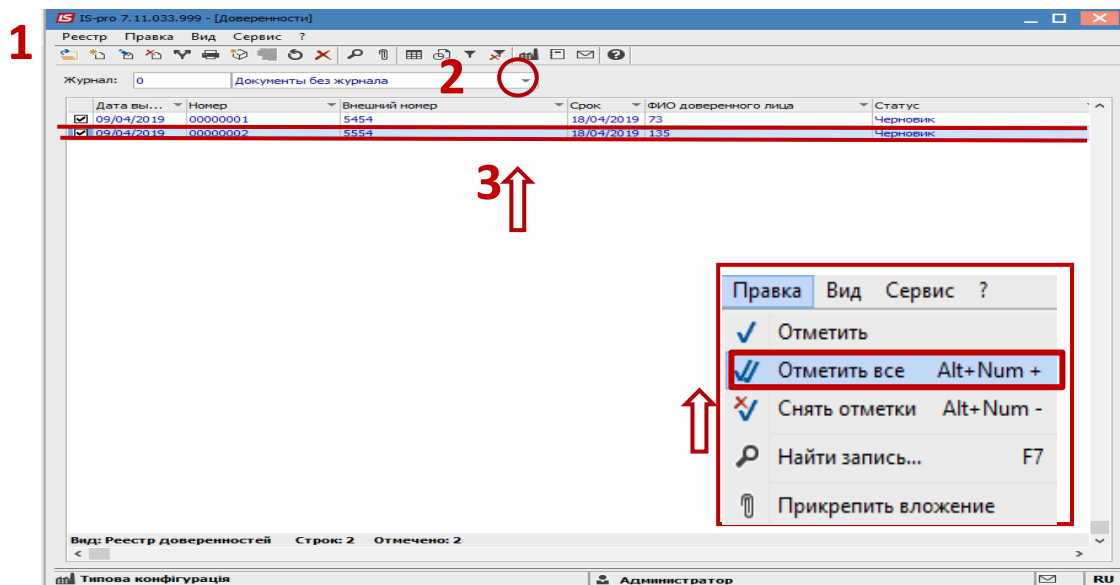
1

IS IS-pro 7.11.033.999 - [Доверенности]

Реестр Правка Вид Сервис ?

Журнал: 0 Документы без журнала

2

| | Дата вы... | Номер | Внешний номер | Срок | ФИО доверенного лица | Статус |
|---|---|---|---|---|---|---|
| ☑ | 09/04/2019 | 00000001 | 5454 | 18/04/2019 | 73 | Черновик |
| ☑ | 09/04/2019 | 00000002 | 5554 | 18/04/2019 | 135 | Черновик |

3

Правка Вид Сервис ?

Отметить

Отметить все Alt+Num +

Снять отметки Alt+Num -

Найти запись... F7

Прикрепить вложение

Вид: Реестр доверенностей Строк: 2 Отмечено: 2

Типова конфігурація Администратор RU